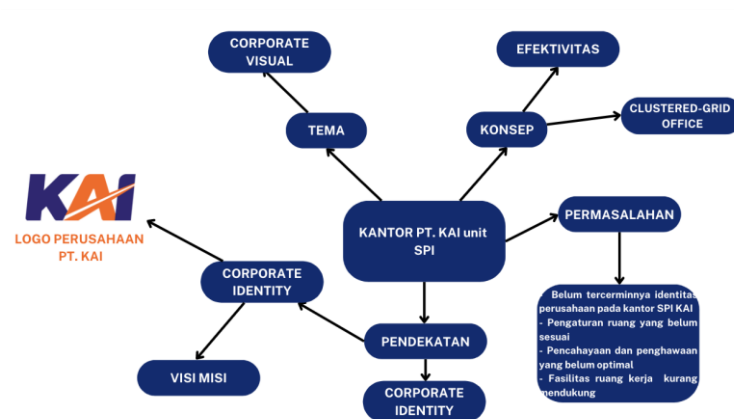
CORPORATE VISUAL

EFEKTIVITAS

CLUSTERED-GRID OFFICE

TEMA

KONSEP

KAI

LOGO PERUSAHAAN PT. KAI

KANTOR PT. KAI unit SPI

PERMASALAHAN

CORPORATE IDENTITY

Belum tercerminnya identitas perusahaan pada kantor SPI KAI
- Pengaturan ruang yang belum sesuai
- Pencahayaan dan penghawaan yang belum optimal
- Fasilitas ruang kerja kurang mendukung

PENDEKATAN

VISI MISI

CORPORATE IDENTITY